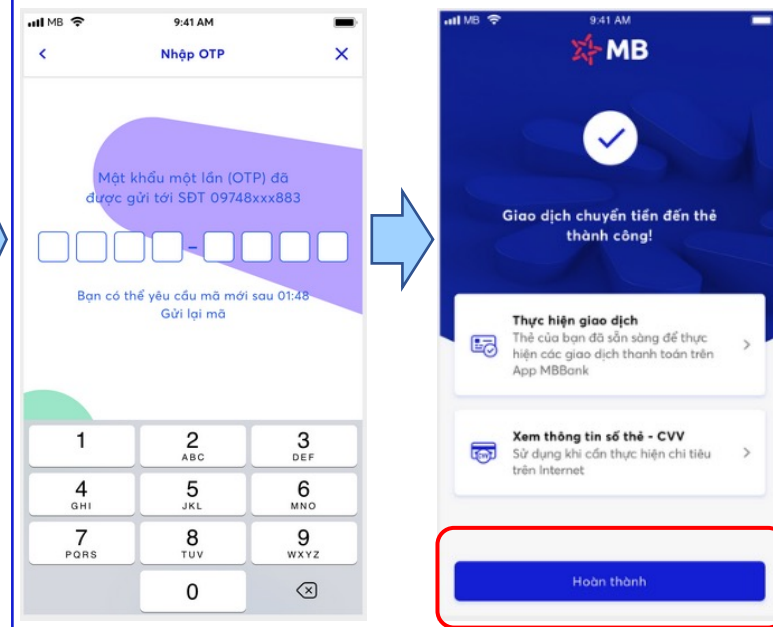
MB 9:41 AM
<
Nhập OTP
X

Mật khẩu một lần (OTP) đã được gửi tới SĐT 09748xxx883

Bạn có thể yêu cầu mã mới sau 01:48
Gửi lại mã

1
2 ABC
3 DEF
4 GHI
5 JKL
6 MNO
7 PQRS
8 TUV
9 WXYZ
0

MB 9:41 AM
MB

Giao dịch chuyển tiền đến thẻ thành công!

Thực hiện giao dịch
Thẻ của bạn đã sẵn sàng để thực hiện các giao dịch thanh toán trên App MBBank

Xem thông tin số thẻ - CVV
Sử dụng khi cần thực hiện chi tiêu trên Internet

Hoàn thành